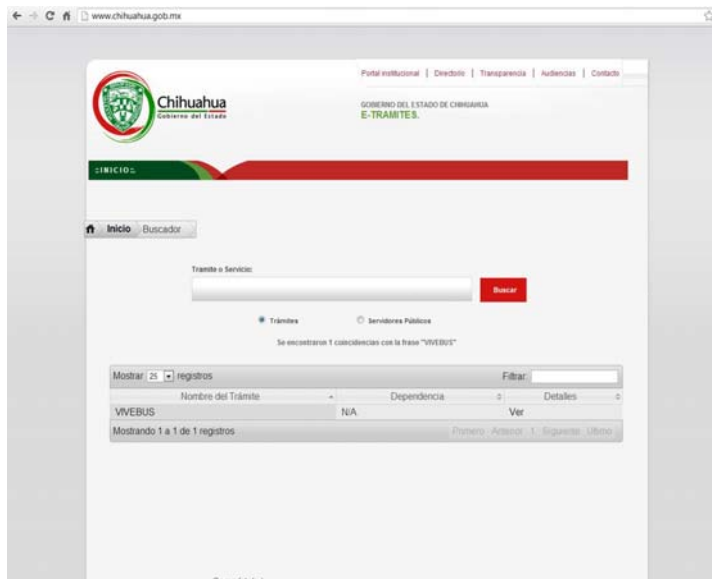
www.chihuahua.gob.mx

Portal institucional | Directorio | Transparencia | Audiencias | Contacto

Chihuahua
Gobierno del Estado

GOBIERNO DEL ESTADO DE CHIHUAHUA
E-TRAMITES.

::INICIO::

Inicio Buscador

Tramite o Servicio:

Buscar

Trámites Servidores Públicos

Se encontraron 1 coincidencias con la frase "VIVEBUS"

Mostrar 25 registros

Filtrar:

| Nombre del Trámite | Dependencia | Detalles |
|---|---|---|
| VIVEBUS | N/A | Ver |

Mostrando 1 a 1 de 1 registros

Primero Anterior 1 Siguiente Último